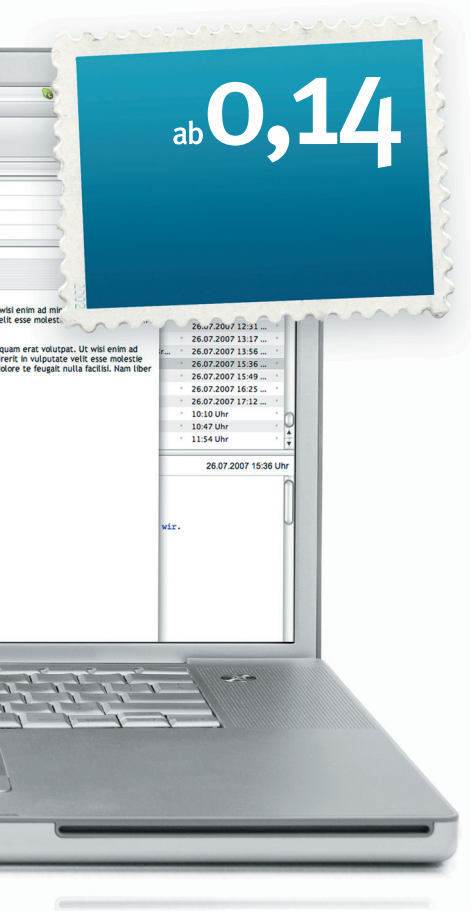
ab 0,14

wisi enim ad mir
elit esse molest

quam erat volutpat. Ut wisi enim ad
rerit in vulputate velit esse molestie
olore te feugait nulla facilisi. Nam liber

wir.

26.07.2007 12:31 ...
26.07.2007 13:17 ...
26.07.2007 13:56 ...
26.07.2007 15:36 ...
26.07.2007 15:49 ...
26.07.2007 16:25 ...
26.07.2007 17:12 ...
10:10 Uhr
10:47 Uhr
11:54 Uhr

26.07.2007 15:36 Uhr